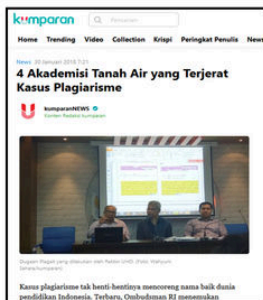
kumparan Pencarian

Home Trending Video Collection Krispi Peringkat Penulis News

News 20 Januari 2019 7:21

4 Akademisi Tanah Air yang Terjerat Kasus Plagiarisme

kumparanNEWS
Konten Redaksi kumparan

Dugaan Plagiat yang dilakukan oleh Rektor UHO. (Foto: Wahyuni Sahara/kumparan)

Kasus plagiarisme tak henti-hentinya mencoreng nama baik dunia pendidikan Indonesia. Terbaru, Ombudsman RI menemukan